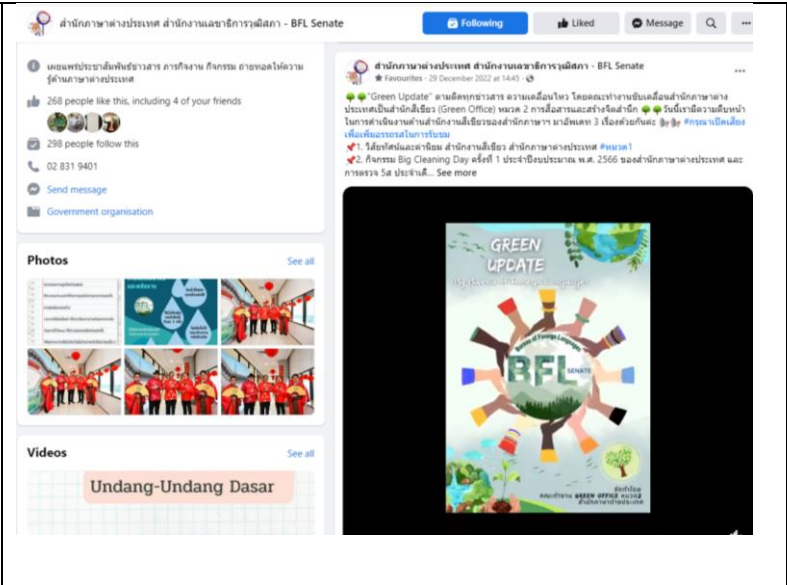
สำนักภาษาต่างประเทศ สำนักงานเลขาธิการวุฒิสภา - BFL Senate

Following

Liked

Message

เผยแพร่ประชาสัมพันธ์ข่าวสาร ภารกิจงาน กิจกรรม ถ่ายทอดให้ความรู้ด้านภาษาต่างประเทศ

268 people like this, including 4 of your friends

298 people follow this

02 831 9401

Send message

Government organisation

Photos

See all

Videos

See all

Undang-Undang Dasar

สำนักภาษาต่างประเทศ สำนักงานเลขาธิการวุฒิสภา - BFL Senate

Favourites · 29 December 2022 at 14:45

"Green Update" ตามติดทุกข่าวสาร ความเคลื่อนไหว โดยคณะทำงานขับเคลื่อนสำนักภาษาต่างประเทศเป็นสำนักสีเขียว (Green Office) หมวด 2 การสื่อสารและสร้างจิตสำนึก วันนี้เรามีความคืบหน้าในการดำเนินงานด้านสำนักงานสีเขียวของสำนักภาษาฯ มาอัพเดท 3 เรื่องด้วยกันค่ะ #กรุณาเปิดเสียงเพื่อเพิ่มอรรถรสในการรับชม

1. วิสัยทัศน์และค่านิยม สำนักงานสีเขียว สำนักภาษาต่างประเทศ #หมวด1

2. กิจกรรม Big Cleaning Day ครั้งที่ 1 ประจำปีงบประมาณ พ.ศ. 2566 ของสำนักภาษาต่างประเทศ และการตรวจ 5ส ประจำเดื... See more

GREEN UPDATE

BFL SENATE

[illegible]

คณะทำงาน GREEN OFFICE หมวด 2 สำนักภาษาต่างประเทศ